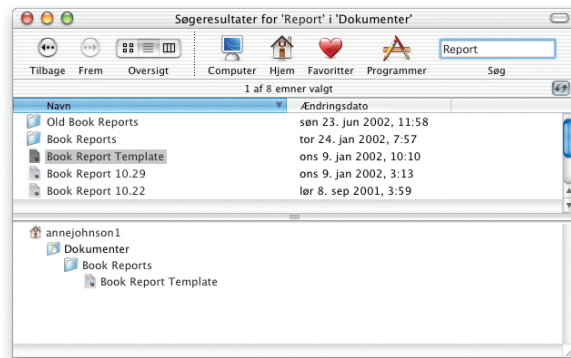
Søgeresultater for 'Report' i 'Dokumenter'

Tilbage Frem Oversigt Computer Hjem Favoritter Programmer Report Søg

1 af 8 emner valgt

| Navn | Ændringsdato |
|---|---|
| Old Book Reports | søn 23. jun 2002, 11:58 |
| Book Reports | tor 24. jan 2002, 7:57 |
| Book Report Template | ons 9. jan 2002, 10:10 |
| Book Report 10.29 | ons 9. jan 2002, 3:13 |
| Book Report 10.22 | lør 8. sep 2001, 3:59 |

annejohnson1
Dokumenter
Book Reports
Book Report Template